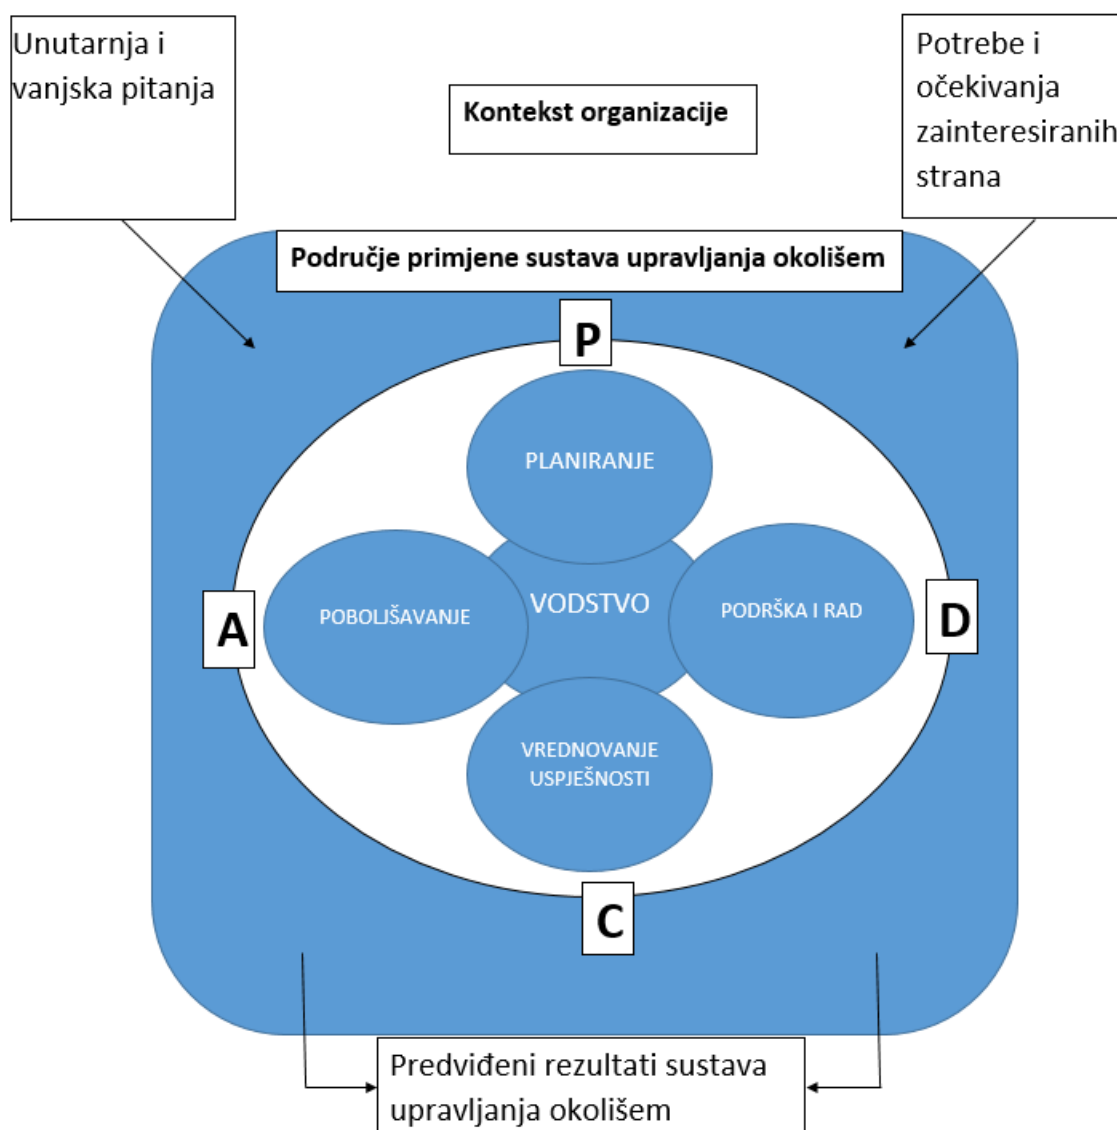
Unutarnja i vanjska pitanja

Kontekst organizacije

Potrebe i očekivanja zainteresiranih strana

Područje primjene sustava upravljanja okolišem

P

PLANIRANJE

A

POBOLJŠAVANJE

VODSTVO

PODRŠKA I RAD

D

VREDNOVANJE USPJEŠNOSTI

C

Predviđeni rezultati sustava upravljanja okolišem